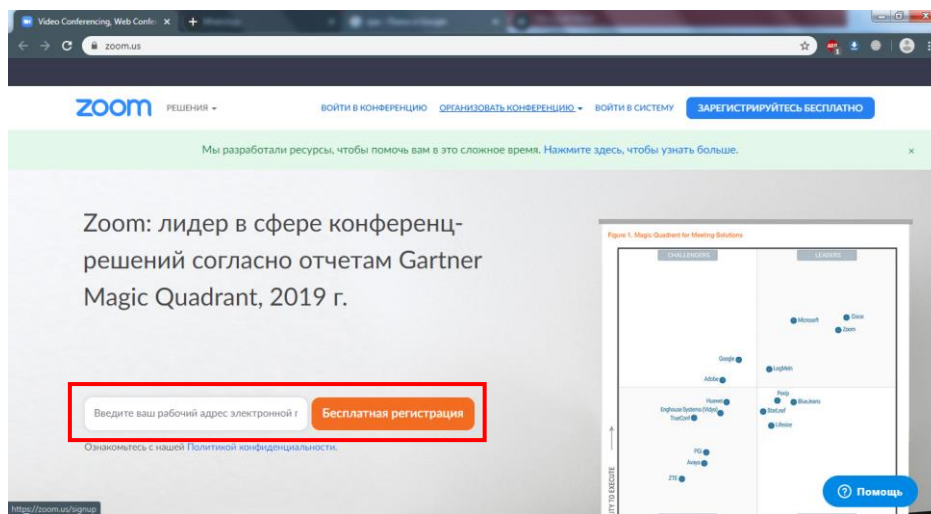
Video Conferencing, Web Confe ×

zoom.us

zoom РЕШЕНИЯ ▾

ВОЙТИ В КОНФЕРЕНЦИЮ ОРГАНИЗОВАТЬ КОНФЕРЕНЦИЮ ▾ ВОЙТИ В СИСТЕМУ ЗАРЕГИСТРИРУЙТЕСЬ БЕСПЛАТНО

Мы разработали ресурсы, чтобы помочь вам в это сложное время. Нажмите здесь, чтобы узнать больше. ×

Zoom: лидер в сфере конференц-решений согласно отчетам Gartner Magic Quadrant, 2019 г.

Figure 1. Magic Quadrant for Meeting Solutions

CHALLENGERS

LEADERS

Microsoft

Cisco

Zoom

Google

LogMeIn

Adobe

Pexip

BlueJeans

Huawei

Enghouse Systems (Vidyo)

StarLeaf

TrueConf

Lifesize

PGi

Avaya

ZTE

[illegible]ITY TO EXECUTE

Введите ваш рабочий адрес электронной г

Бесплатная регистрация

Ознакомьтесь с нашей Политикой конфиденциальности.

https://zoom.us/signup

Помощь